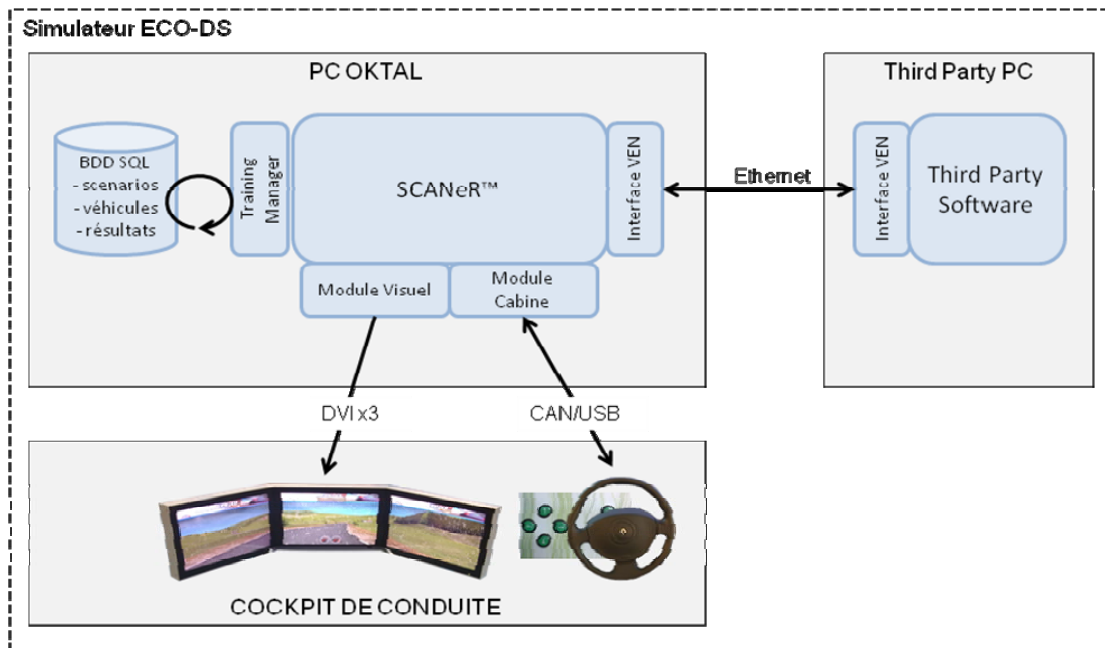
Simulateur ECO-DS

PC OKTAL

BDD SQL
- scenarios
- véhicules
- résultats

Training Manager

SCANeR™

Interface VEN

Module Visuel

Module Cabine

Ethernet

Third Party PC

Interface VEN

Third Party Software

DVI x3

CAN/USB

COCKPIT DE CONDUITE